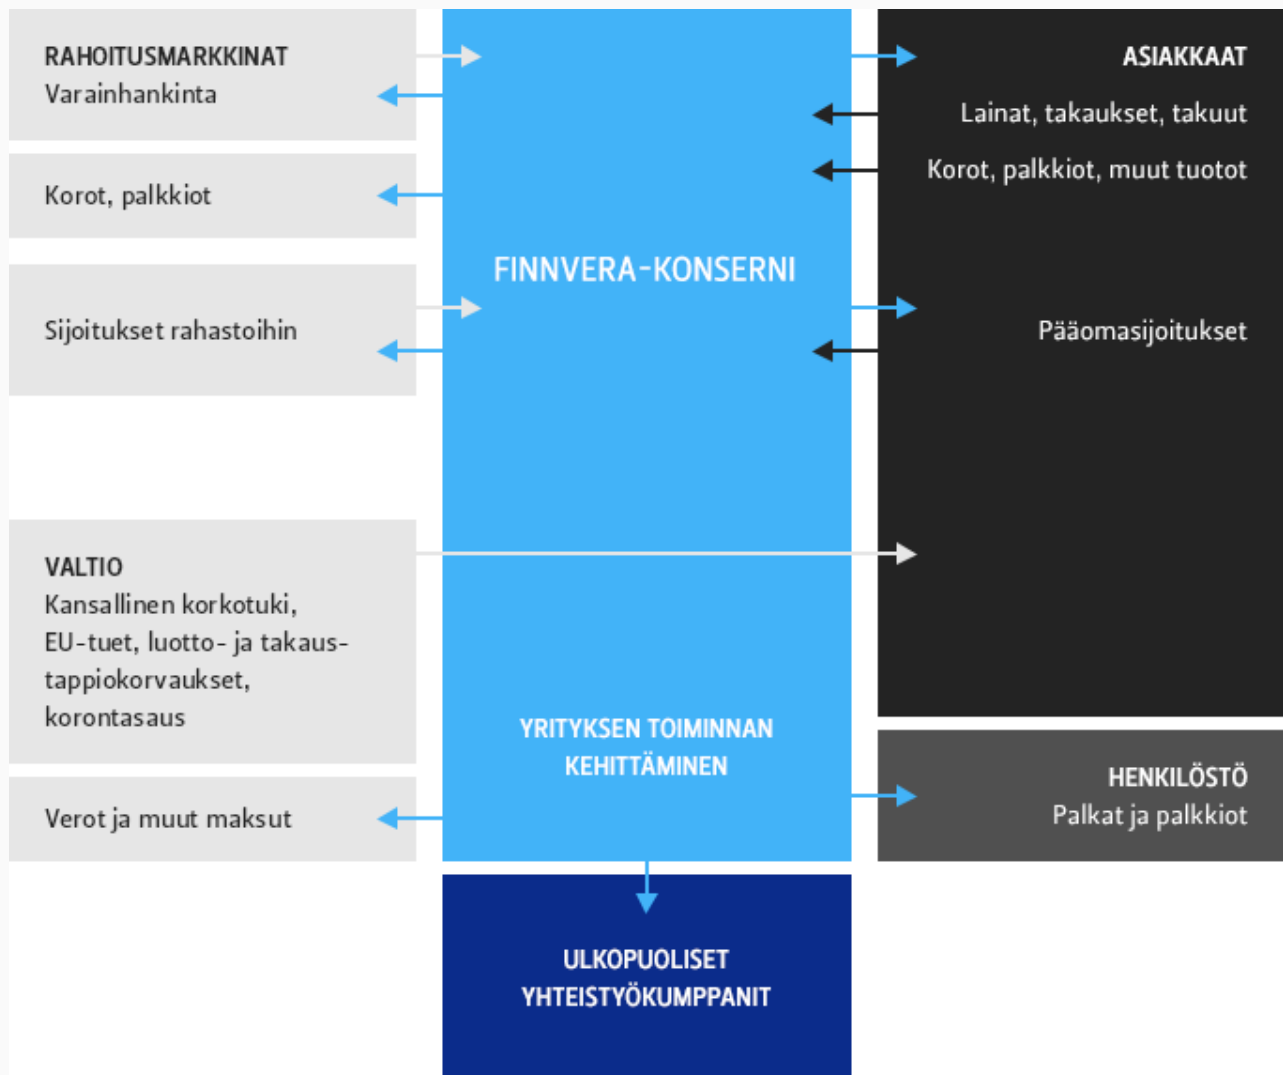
RAHOITUSMARKKINAT
Varainhankinta

Korot, palkkiot

Sijoitukset rahastoihin

VALTIO
Kansallinen korkotuki, EU-tuet, luotto- ja takaustappiokorvaukset, korontasaus

Verot ja muut maksut

FINNVERA-KONSERNI

YRITYKSEN TOIMINNAN KEHITTÄMINEN

ULKOPUOLISET YHTEISTYÖKUMPPANIT

ASIAKKAAT

Lainat, takaukset, takuut

Korot, palkkiot, muut tuotot

Pääomasijoitukset

HENKILÖSTÖ
Palkat ja palkkiot